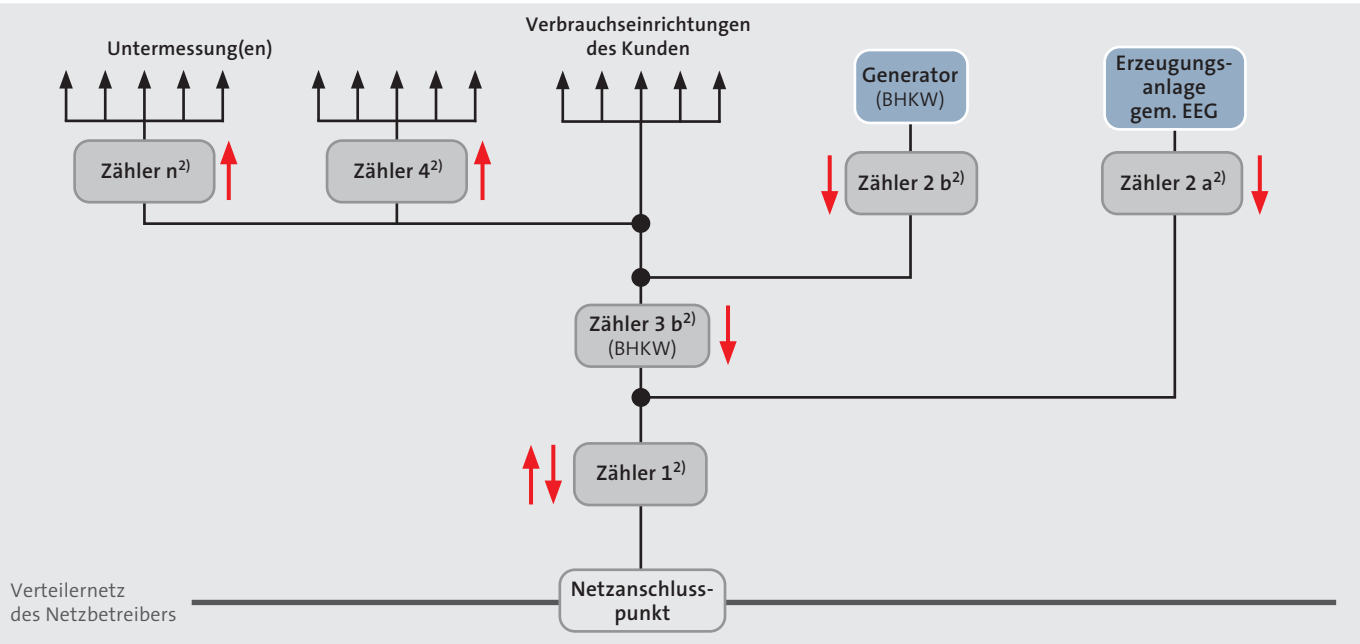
Untermessung(en)

Verbrauchseinrichtungen des Kunden

Generator (BHKW)

Erzeugungsanlage gem. EEG

Zähler n$^{2)}$

Zähler 4$^{2)}$

Zähler 2 b$^{2)}$

Zähler 2 a$^{2)}$

Zähler 3 b$^{2)}$ (BHKW)

Zähler 1$^{2)}$

Verteilernetz des Netzbetreibers

Netzanschlusspunkt